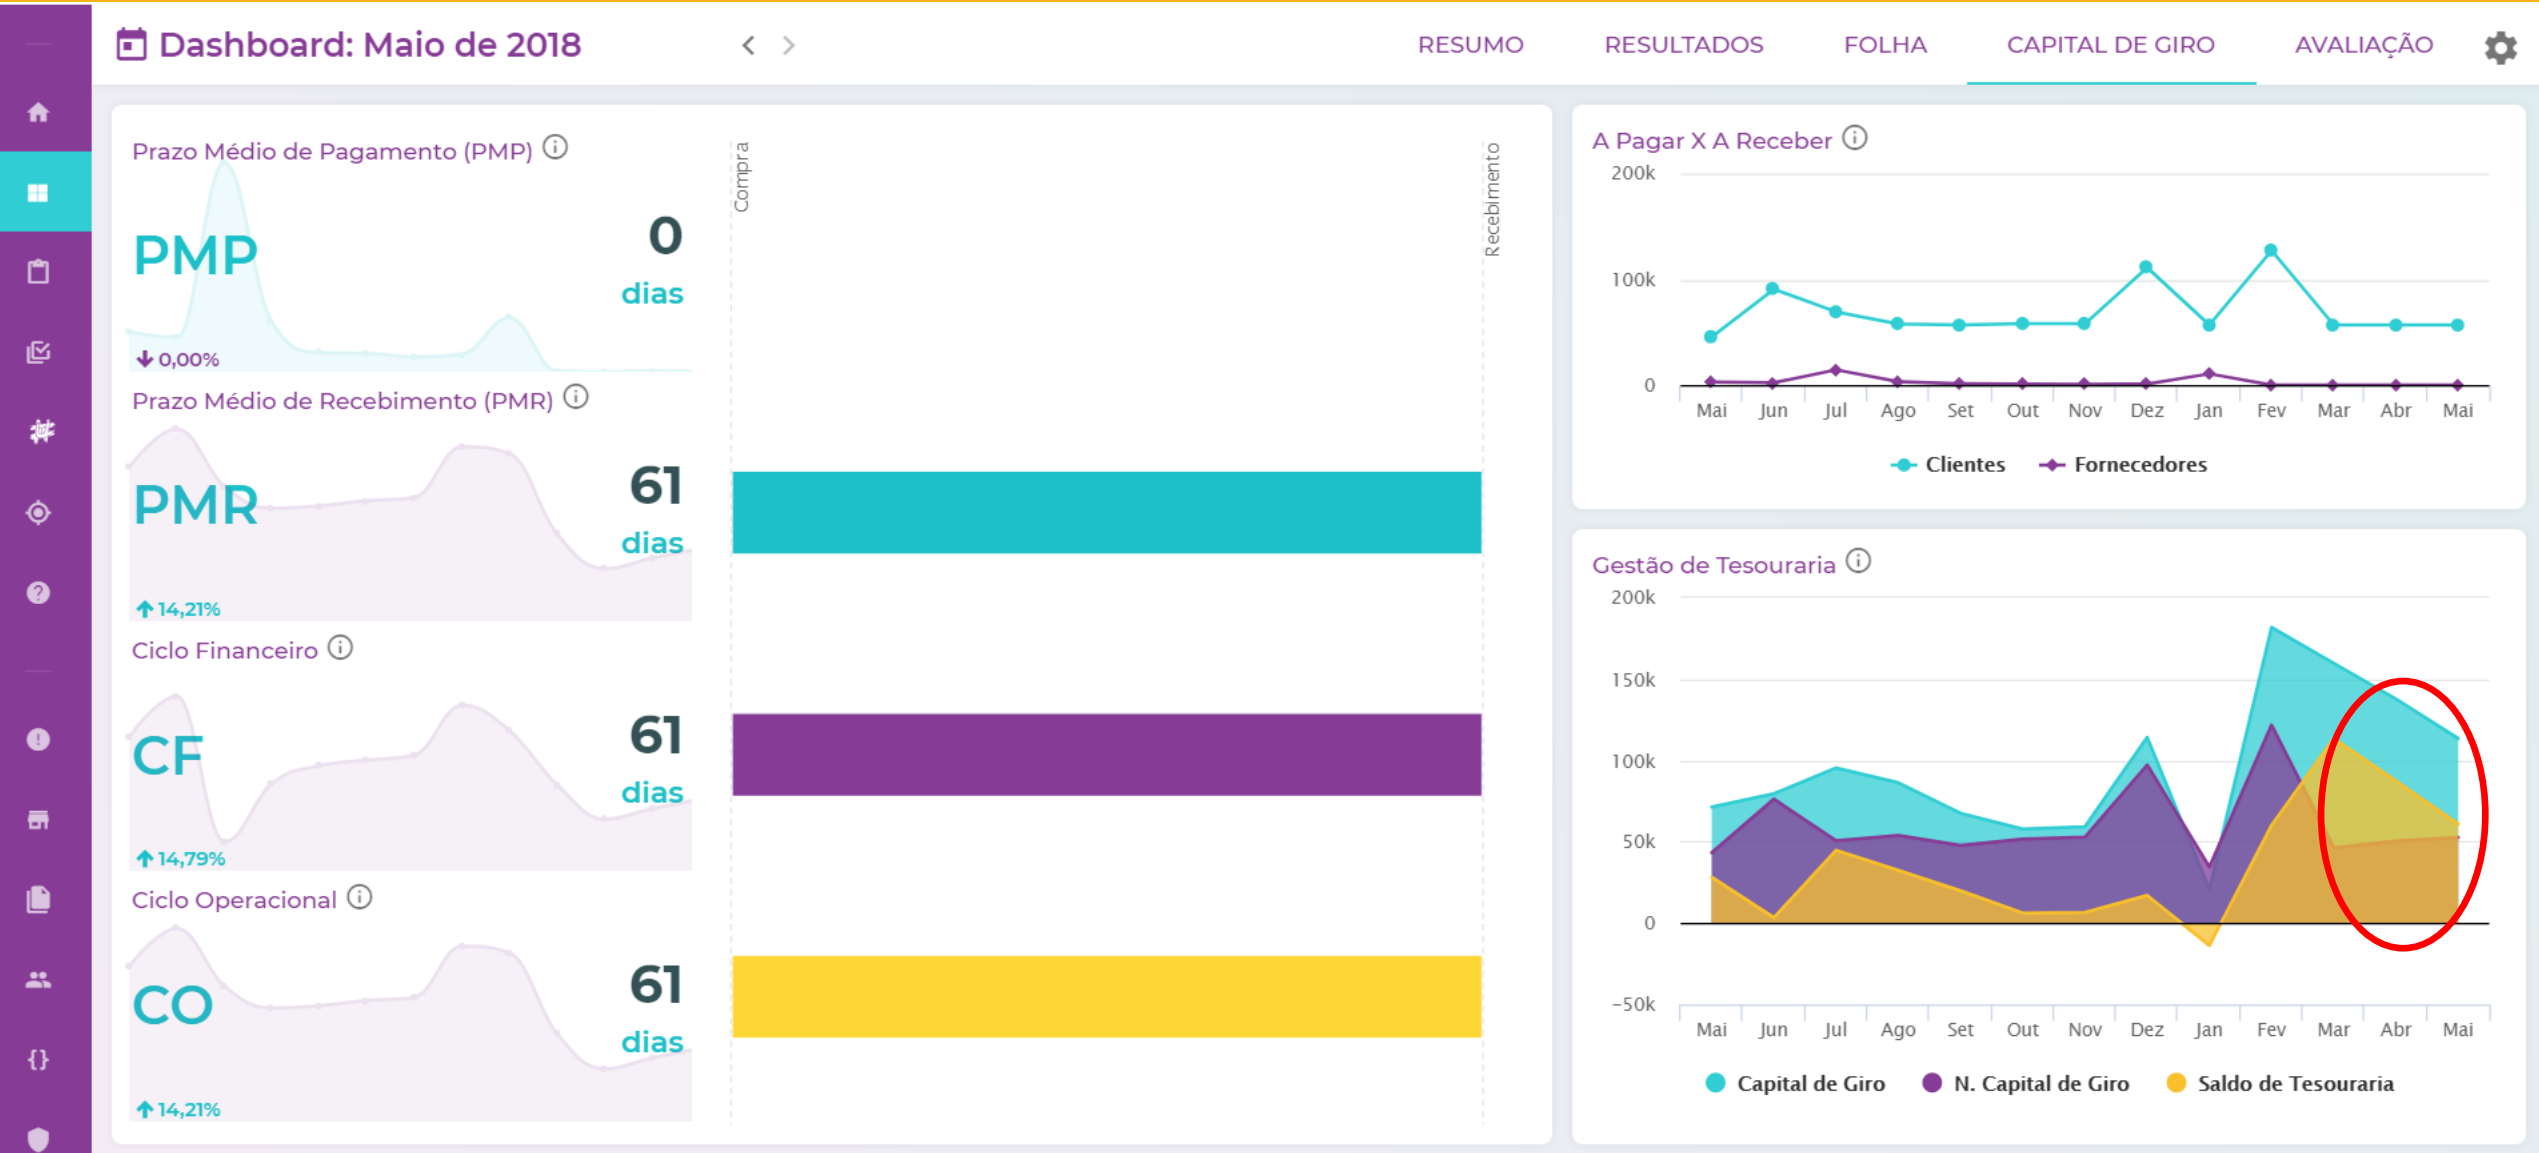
Dashboard: Maio de 2018

RESUMO RESULTADOS FOLHA CAPITAL DE GIRO AVALIAÇÃO

Prazo Médio de Pagamento (PMP) ⓘ

PMP 0 dias

↓ 0,00%

Prazo Médio de Recebimento (PMR) ⓘ

PMR 61 dias

↑ 14,21%

Ciclo Financeiro ⓘ

CF 61 dias

↑ 14,79%

Ciclo Operacional ⓘ

CO 61 dias

↑ 14,21%

Compra

Recebimento

A Pagar X A Receber ⓘ

200k
100k
0

Mai Jun Jul Ago Set Out Nov Dez Jan Fev Mar Abr Mai

Clientes Fornecedores

Gestão de Tesouraria ⓘ

200k
150k
100k
50k
0
-50k

Mai Jun Jul Ago Set Out Nov Dez Jan Fev Mar Abr Mai

Capital de Giro N. Capital de Giro Saldo de Tesouraria